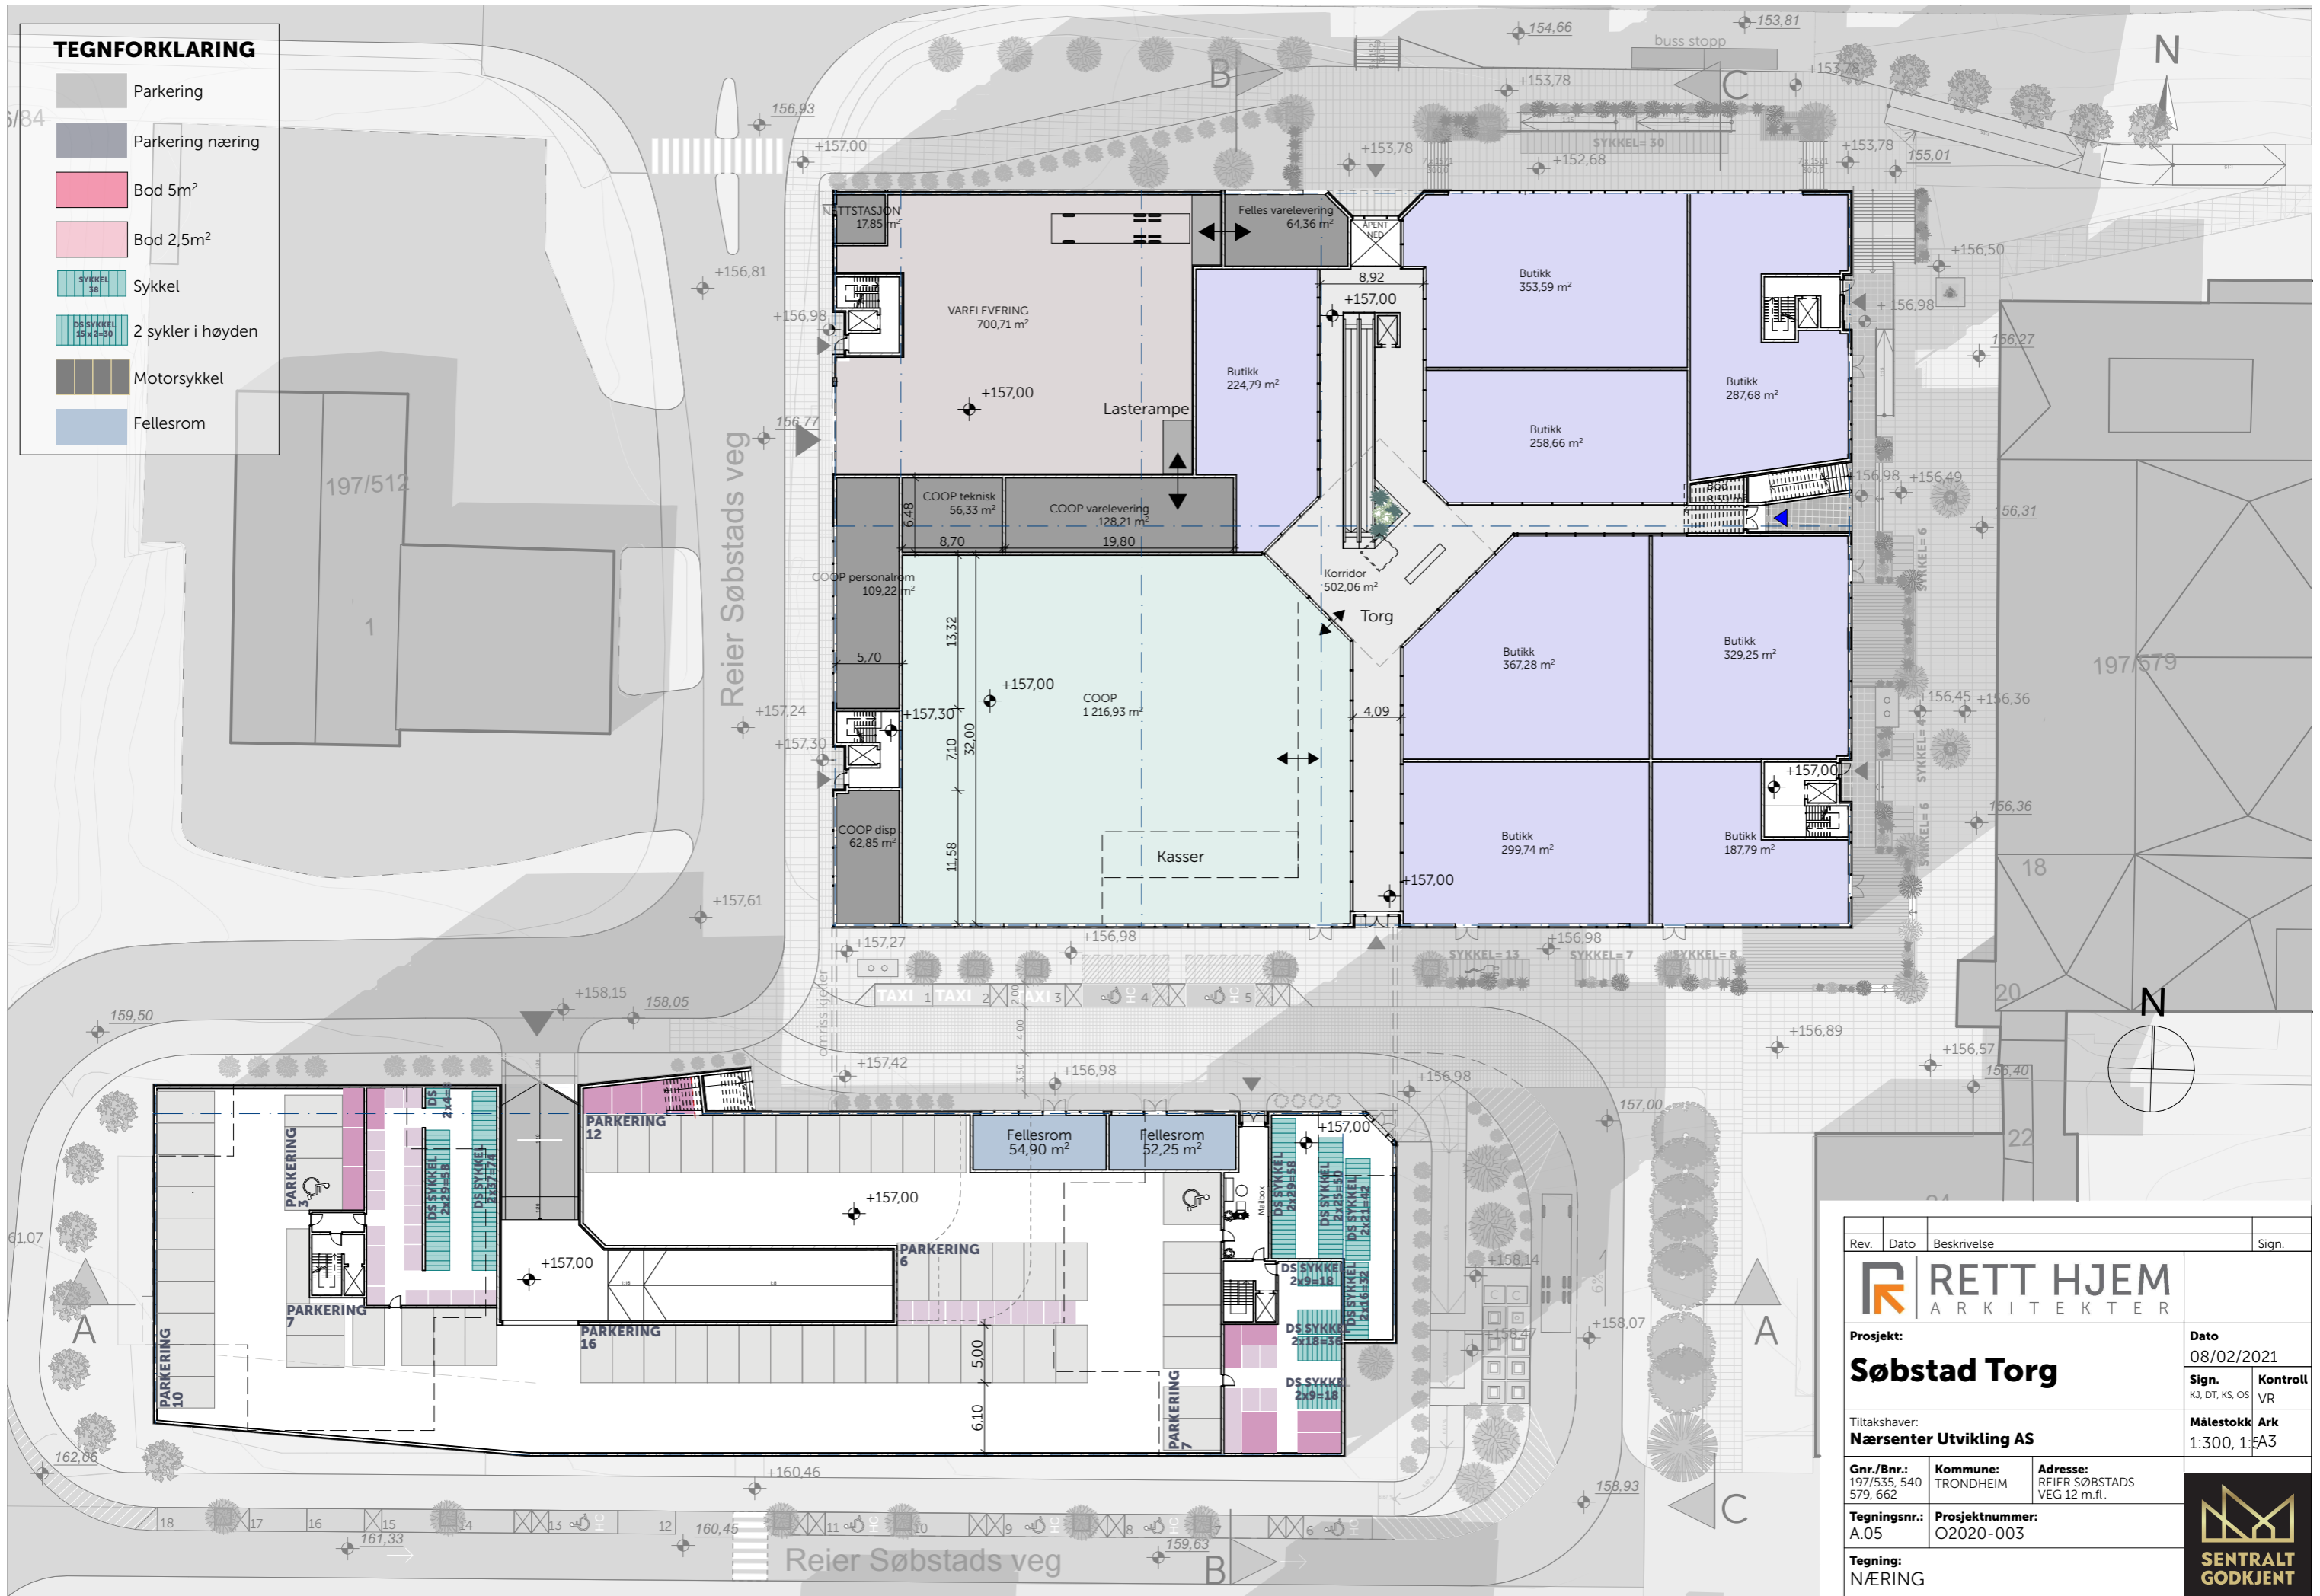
TEGNFORKLARING
Parkering
Parkering næring
Bod 5m$^2$
Bod 2,5m$^2$
Sykkel
2 sykler i høyden
Motorsykkel
Fellesrom

197/512
1
Reier Søbstads veg
156,93
+157,00
+156,81
+156,98
156,77
+157,24
+157,30
+157,61
+158,15
158,05
159,50
154,66
153,81
buss stopp
+153,78
+153,78
+153,78
+152,68
SYKKEL= 30
+153,78
155,01
+156,50
+156,98
156,27
+156,98
+156,49
156,31
197/579
+156,45
+156,36
156,36
18
20
+156,89
+156,57
156,40
22
N
N
B
C
B
C
A
A
C

NETTSTASJON 17,85 m$^2$
VARELEVERING 700,71 m$^2$
+157,00
Lasterampe
Felles varelevering 64,36 m$^2$
8,92
+157,00
Butikk 224,79 m$^2$
Butikk 353,59 m$^2$
Butikk 258,66 m$^2$
Butikk 287,68 m$^2$
COOP teknisk 56,33 m$^2$
COOP varelevering 128,21 m$^2$
6,48
8,70
19,80
COOP personalrom 109,22 m$^2$
5,70
13,32
+157,00
COOP 1 216,93 m$^2$
+157,30
7,10
32,00
COOP disp 62,85 m$^2$
11,58
Kasser
Korridor 502,06 m$^2$
Torg
4,09
Butikk 367,28 m$^2$
Butikk 329,25 m$^2$
Butikk 299,74 m$^2$
Butikk 187,79 m$^2$
+157,00
+157,00
+157,27
+156,98
+156,98
SYKKEL= 13
SYKKEL= 7
SYKKEL= 8
SYKKEL= 6
SYKKEL= 4
SYKKEL= 6
TAXI 1 TAXI 2 TAXI 3 HC 4 HC 5
+157,42
+156,98
+156,98
157,00

PARKERING 12
Fellesrom 54,90 m$^2$
Fellesrom 52,25 m$^2$
+157,00
+157,00
+157,00
PARKERING 3
DS SYKKEL 2x29=58
DS SYKKEL 2x37=74
PARKERING 7
PARKERING 10
PARKERING 6
PARKERING 16
PARKERING 7
5,00
6,10
DS SYKKEL 2x29=58
DS SYKKEL 2x25=50
DS SYKKEL 2x21=42
DS SYKKEL 2x9=18
DS SYKKEL 2x18=36
DS SYKKEL 2x16=32
DS SYKKEL 2x9=18
Mailbox
+158,14
+158,07
158,93
162,66
+160,46
161,33
160,45
159,63
61,07
18 17 16 15 14 13 12 11 10 9 8 7 6
Reier Søbstads veg

Rev. Dato Beskrivelse Sign.
RETT HJEM
ARKITEKTER
Prosjekt:
Søbstad Torg
Dato
08/02/2021
Sign.
KJ, DT, KS, OS
Kontroll
VR
Tiltakshaver:
Nærsenter Utvikling AS
Målestokk
1:300, 1:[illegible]
Ark
A3
Gnr./Bnr.:
197/535, 540 579, 662
Kommune:
TRONDHEIM
Adresse:
REIER SØBSTADS VEG 12 m.fl.
Tegningsnr.:
A.05
Prosjektnummer:
O2020-003
Tegning:
NÆRING
SENTRALT GODKJENT